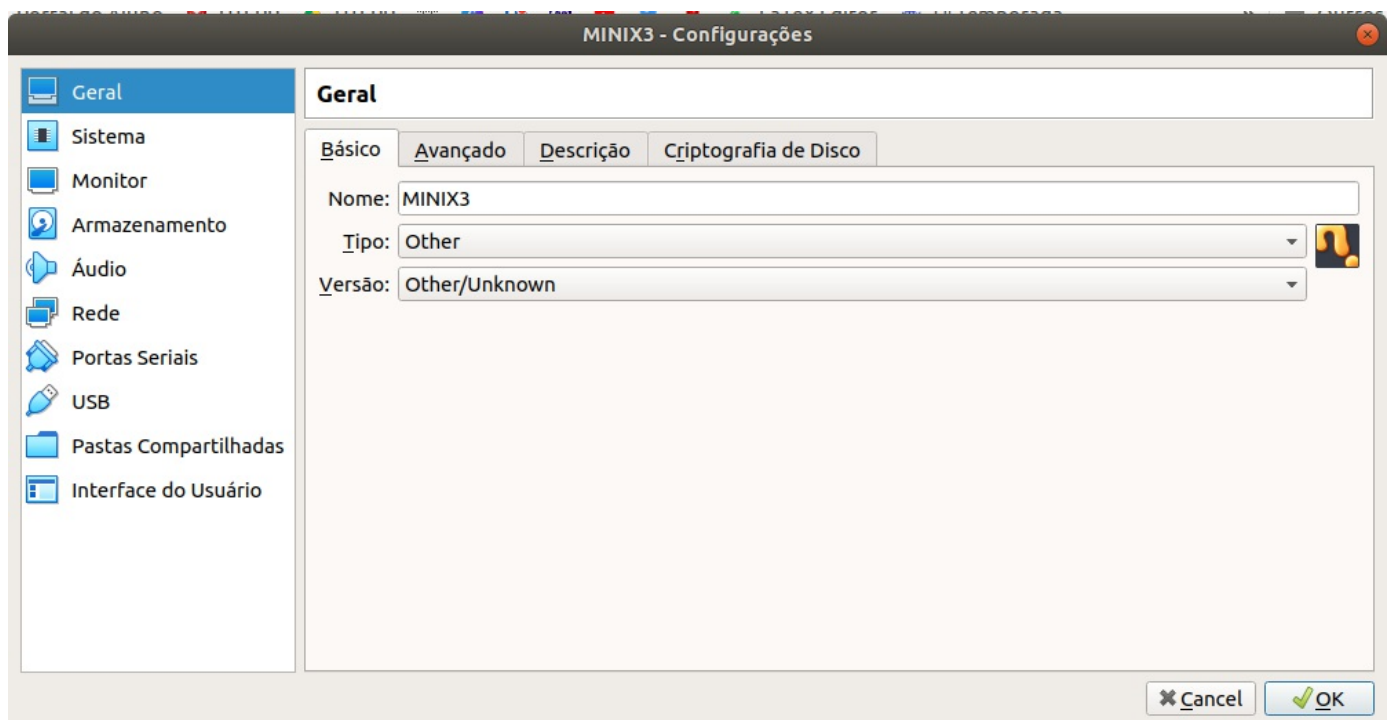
MINIX3 - Configurações

Geral
Sistema
Monitor
Armazenamento
Áudio
Rede
Portas Seriais
USB
Pastas Compartilhadas
Interface do Usuário

Geral

Básico | Avançado | Descrição | Criptografia de Disco

Nome: MINIX3
Tipo: Other
Versão: Other/Unknown

Cancel
OK